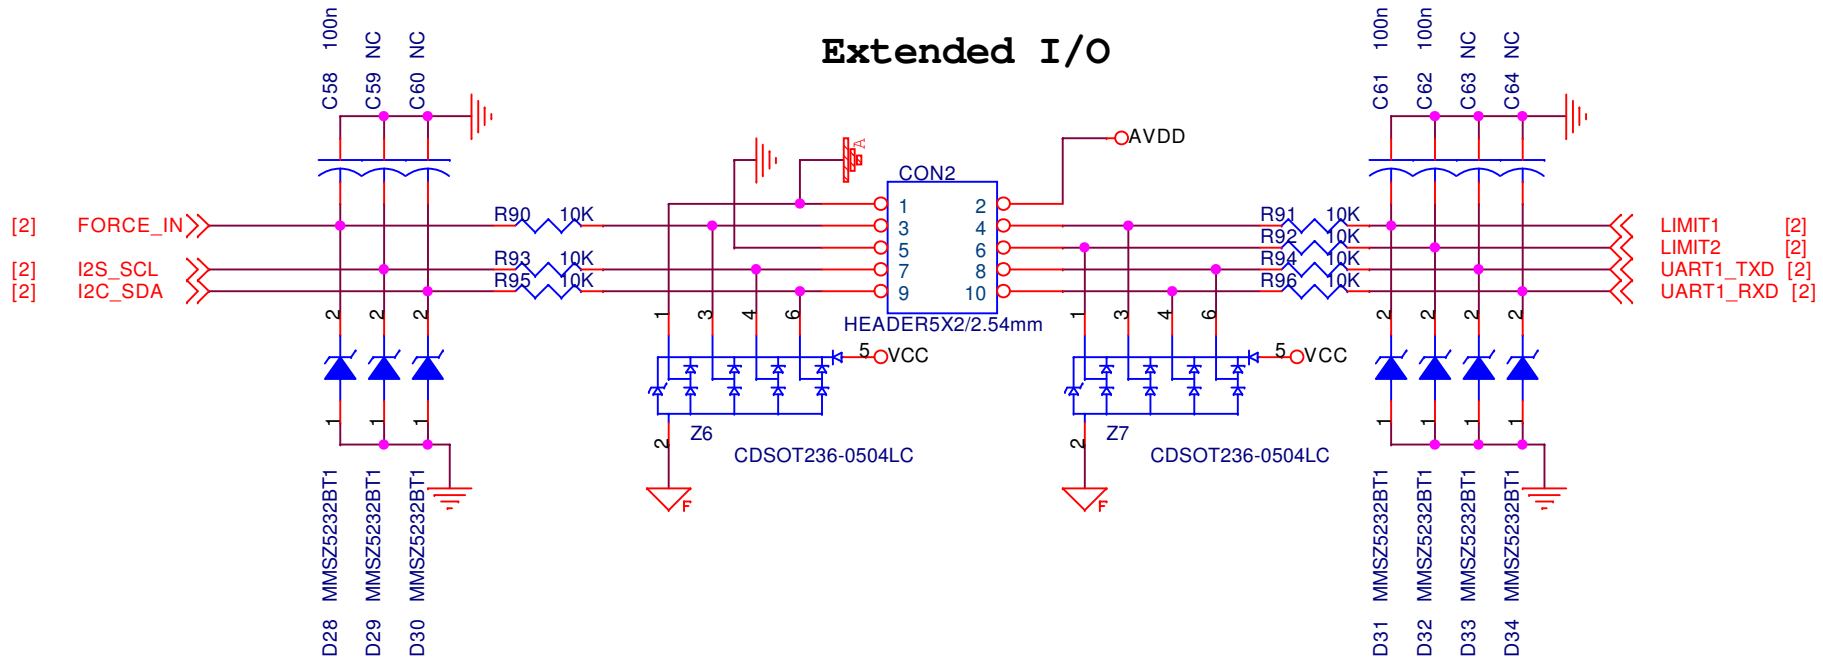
Extended I/O

100n NC NC
C58 C59 C60

100n 100n NC NC
C61 C62 C63 C64

AVDD

CON2
1 2
3 4
5 6
7 8
9 10
HEADER5X2/2.54mm

[2] FORCE_IN
[2] I2S_SCL
[2] I2C_SDA

R90 10K
R93 10K
R95 10K

R91 10K
R92 10K
R94 10K
R96 10K

LIMIT1 [2]
LIMIT2 [2]
UART1_TXD [2]
UART1_RXD [2]

2 2 2
1 1 1
MMSZ5232BT1 MMSZ5232BT1 MMSZ5232BT1
D28 D29 D30

1 3 4 6
5 VCC
2
Z6
CDSOT236-0504LC
F

1 3 4 6
5 VCC
2
Z7
CDSOT236-0504LC
F

2 2 2 2
1 1 1 1
MMSZ5232BT1 MMSZ5232BT1 MMSZ5232BT1 MMSZ5232BT1
D31 D32 D33 D34